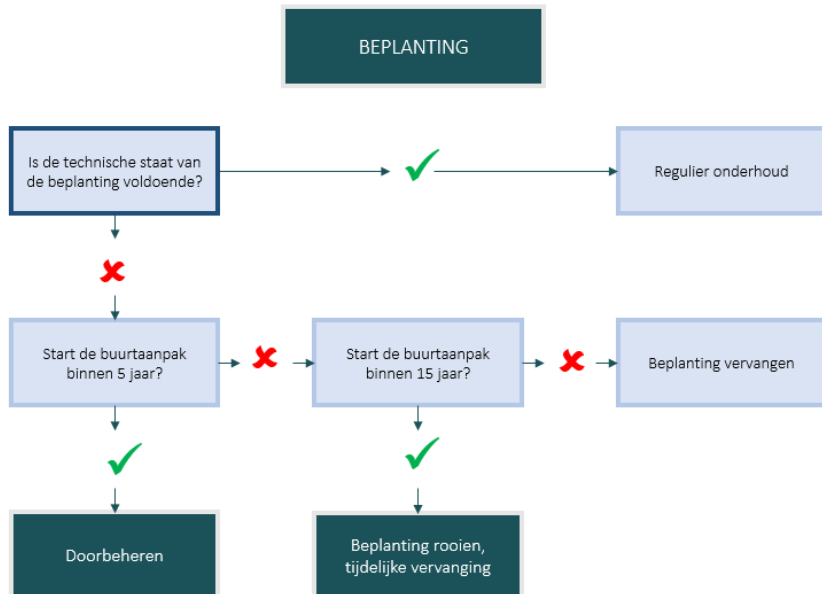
BEPLANTING

Is de technische staat van de beplanting voldoende?

Regulier onderhoud

Start de buurtaanpak binnen 5 jaar?

Start de buurtaanpak binnen 15 jaar?

Beplanting vervangen

Doorbeheren

Beplanting rooien, tijdelijke vervanging